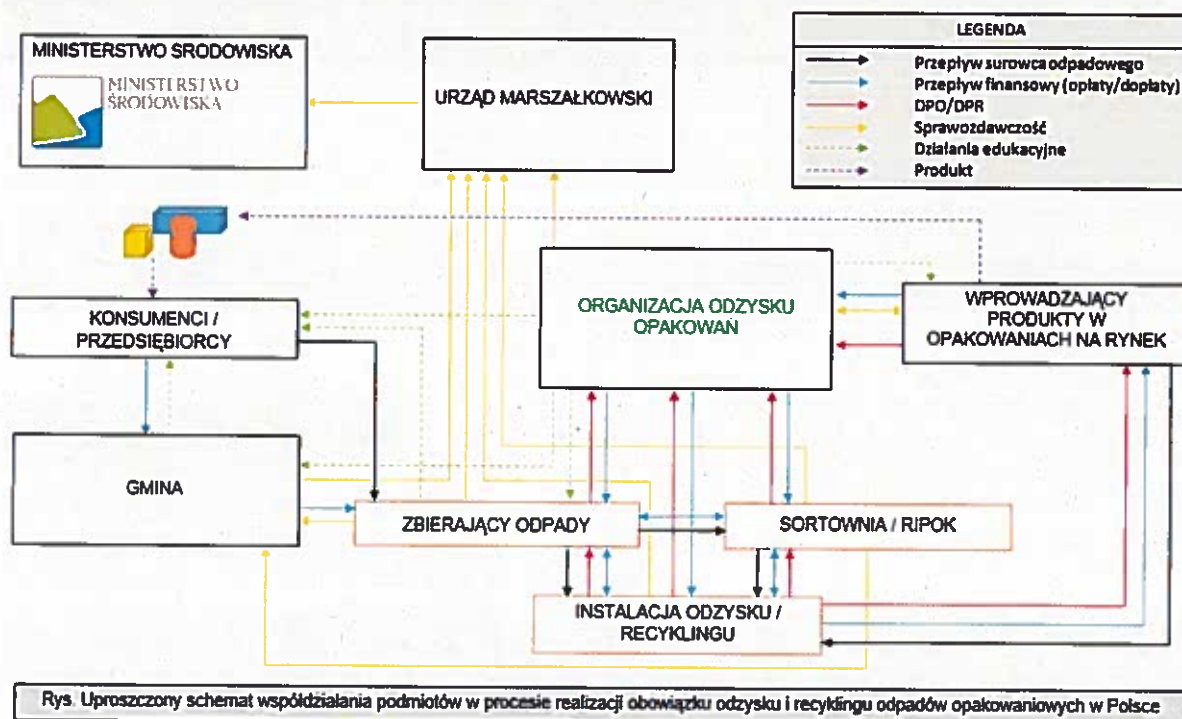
MINISTERSTWO ŚRODOWISKA

MINISTERSTWO ŚRODOWISKA

URZĄD MARSZAŁKOWSKI

LEGENDA

Przepływ surowca odpadowego

Przepływ finansowy (opłaty/dopłaty)

DPO/DPR

Sprawozdawczość

Działania edukacyjne

Produkt

KONSUMENCI / PRZEDSIĘBIORCY

ORGANIZACJA ODZYSKU OPAKOWAŃ

WPROWADZAJĄCY PRODUKTY W OPAKOWANIACH NA RYNEK

GMINA

ZBIERAJĄCY ODPADY

SORTOWNIA / RIPOK

INSTALACJA ODZYSKU / RECYKLINGU

Rys. Uproszczony schemat współdziałania podmiotów w procesie realizacji obowiązku odzysku i recyklingu odpadów opakowaniowych w Polsce